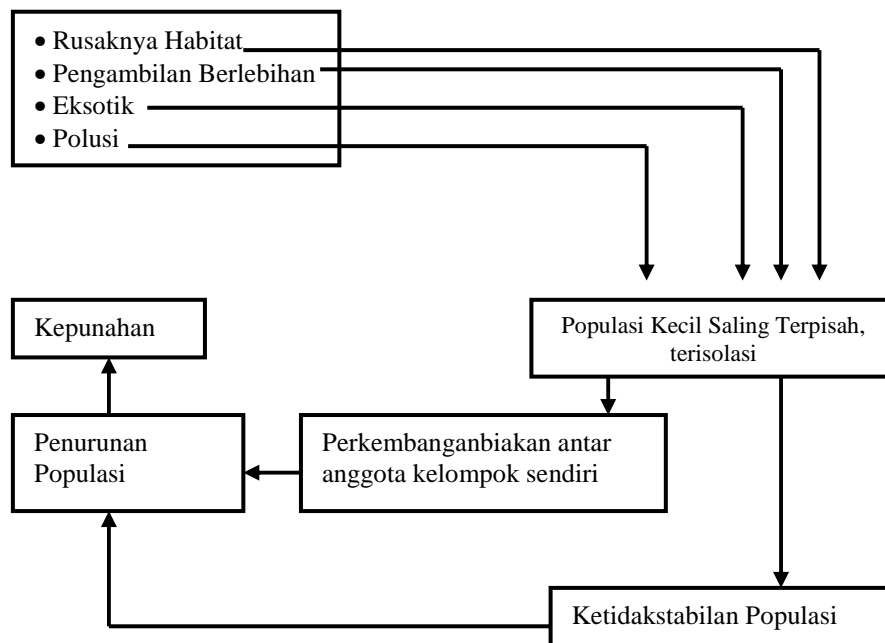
• Rusaknya Habitat
• Pengambilan Berlebihan
• Eksotik
• Polusi

Populasi Kecil Saling Terpisah, terisolasi

Kepunahan

Penurunan Populasi

Perkembanganbiakan antar anggota kelompok sendiri

Ketidakstabilan Populasi